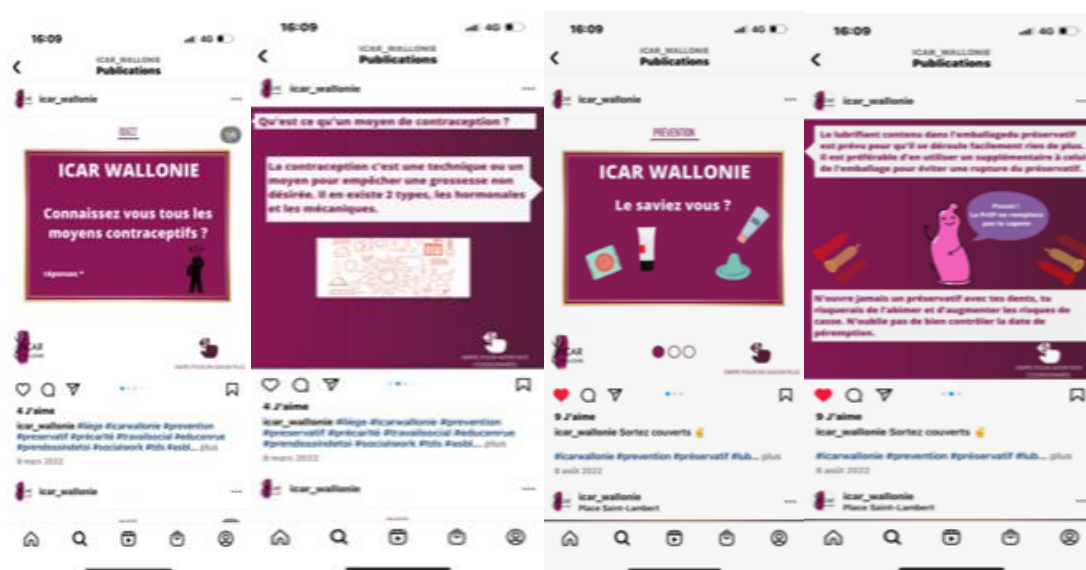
16:09
4G
ICAR_WALLONIE
Publications
icar_wallonie
QUIZ
ICAR WALLONIE
Connaissez vous tous les moyens contraceptifs ?
réponses *
4 J'aime
icar_wallonie #liège #icarwallonie #prevention #preservatif #précarité #travailsocial #educenrue #prendessoindetoi #socialwork #tds #asbl... plus
8 mars 2022
icar_wallonie

16:09
4G
ICAR_WALLONIE
Publications
icar_wallonie
Qu'est ce qu'un moyen de contraception ?
La contraception c'est une technique ou un moyen pour empêcher une grossesse non désirée. Il en existe 2 types, les hormonales et les mécaniques.
4 J'aime
icar_wallonie #liège #icarwallonie #prevention #preservatif #précarité #travailsocial #educenrue #prendessoindetoi #socialwork #tds #asbl... plus
8 mars 2022
icar_wallonie

16:09
4G
ICAR_WALLONIE
Publications
icar_wallonie
PRÉVENTION
ICAR WALLONIE
Le saviez vous ?
9 J'aime
icar_wallonie Sortez couverts ✌
#icarwallonie #prevention #préservatif #lub... plus
8 août 2022
icar_wallonie
Place Saint-Lambert

16:09
4G
ICAR_WALLONIE
Publications
icar_wallonie
Le lubrifiant contenu dans l'emballagedu préservatif est prévu pour qu'il se déroule facilement rien de plus. Il est préférable d'en utiliser un supplémentaire à celui de l'emballage pour éviter une rupture du préservatif.
N'ouvre jamais un préservatif avec tes dents, tu risquerais de l'abimer et d'augmenter les risques de casse. N'oublie pas de bien contrôler la date de péremption.
9 J'aime
icar_wallonie Sortez couverts ✌
#icarwallonie #prevention #préservatif #lub... plus
8 août 2022
icar_wallonie
Place Saint-Lambert